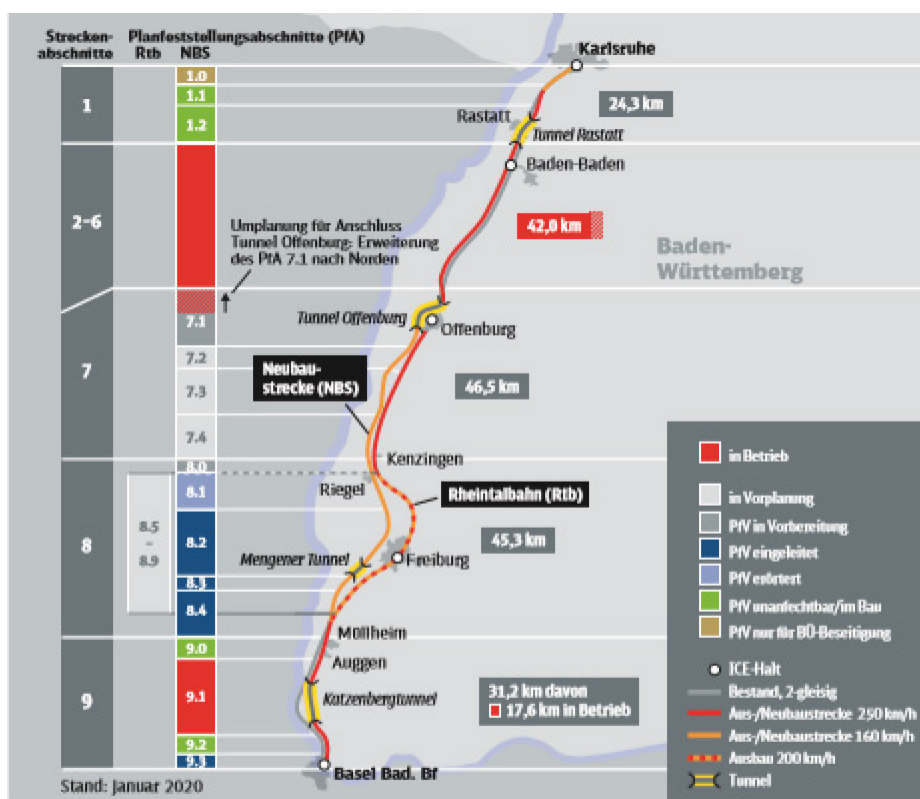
Strecken-abschnitte | Planfeststellungsabschnitte (PfA) Rtb NBS

1.0
1.1
1.2
7.1
7.2
7.3
7.4
8.0
8.1
8.2
8.3
8.4
9.0
9.1
9.2
9.3

1
2–6
7
8
9

8.5 – 8.9

Umplanung für Anschluss Tunnel Offenburg: Erweiterung des PfA 7.1 nach Norden

Karlsruhe
Rastatt
Tunnel Rastatt
24,3 km
Baden-Baden
42,0 km
Baden-Württemberg
Tunnel Offenburg
Offenburg
Neubaustrecke (NBS)
46,5 km
Kenzingen
Riegel
Rheintalbahn (Rtb)
45,3 km
Mengener Tunnel
Freiburg
Müllheim
Auggen
Katzenbergtunnel
31,2 km davon
17,6 km in Betrieb
Basel Bad. Bf

in Betrieb
in Vorplanung
PfV in Vorbereitung
PfV eingeleitet
PfV erörtert
PfV unanfechtbar/im Bau
PfV nur für BÜ-Beseitigung
ICE-Halt
Bestand, 2-gleisig
Aus-/Neubaustrecke 250 km/h
Aus-/Neubaustrecke 160 km/h
Ausbau 200 km/h
Tunnel

Stand: Januar 2020